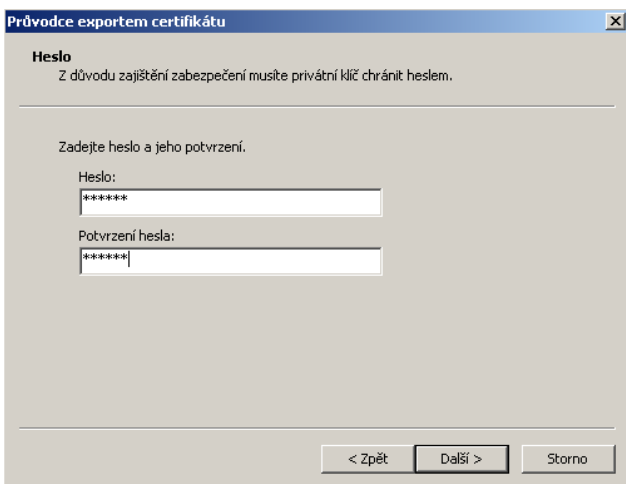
Průvodce exportem certifikátu

Heslo
Z důvodu zajištění zabezpečení musíte privátní klíč chránit heslem.

Zadejte heslo a jeho potvrzení.

Heslo:
******

Potvrzení hesla:
******

< Zpět
Další >
Storno